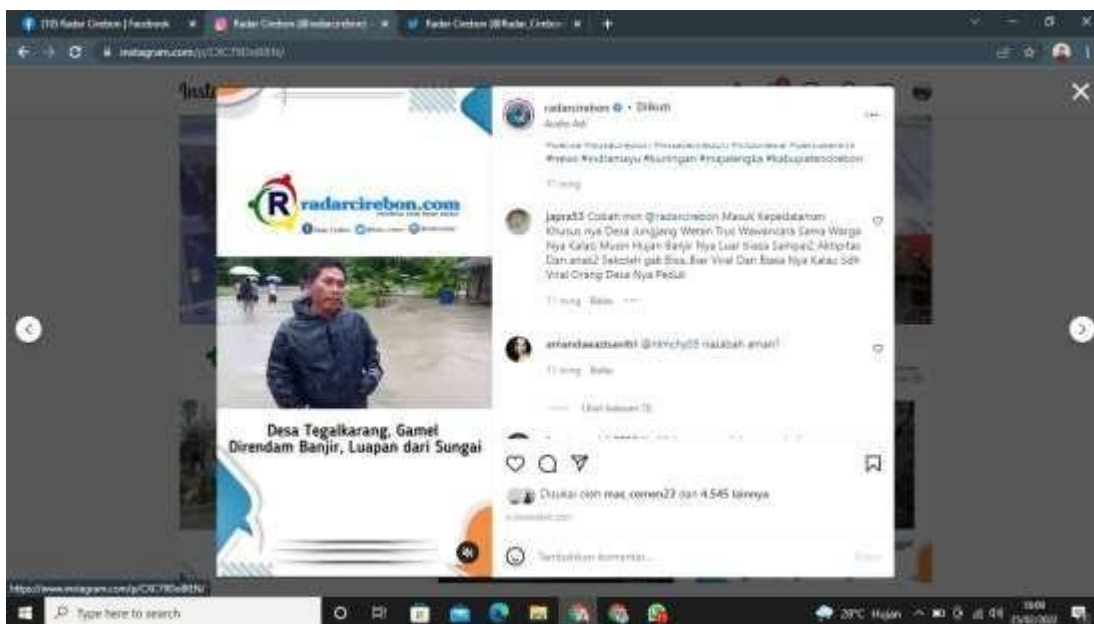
(10) Radar Cirebon | Facebook × Radar Cirebon (@radarcirebon) × Radar Cirebon (@Radar_Cirebon) × +

instagram.com/p/CXC79Dx8EIN/

radarcirebon • Diikuti
Audio Asli

#news #indramayu #kuningan #majalengka #kabupatencirebon

11 mng

japra55 Cobain min @radarcirebon Masuk Kepedalaman Khusus nya Desa Junggang Weten Trus Wawancara Sama Warga Nya Kalau Musim Hujan Banjir Nya Luar Biasa Sampai2 Aktipitas Dan anak2 Sekolah gak Bisa..Biar Viral Dan Biasa Nya Kalau Sdh Viral Orang Desa Nya Peduli

11 mng Balas

amandaeaztsanibi @nimchy55 nalabah aman!

11 mng Balas

Lihat balasan (1)

Disukai oleh mas_cemen22 dan 4.545 lainnya

Tambahkan komentar...

Kirim

radarcirebon.com

Desa Tegalkarang, Gamel Direndam Banjir, Luapan dari Sungai

https://www.instagram.com/p/CXC79Dx8EIN/

Type here to search

28°C Hujan